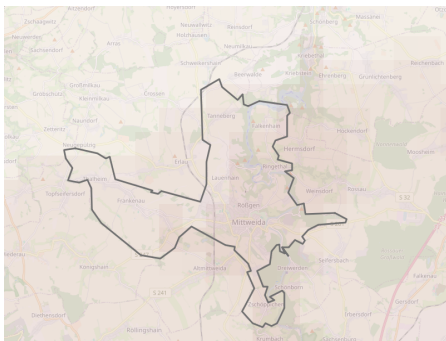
Zschoppelz
Rossau
Seelitz
Neuwallwitz
Hochhausen
Schweikershain
Neudörfchen
Sachsendorf
Arras
Großböhlau
Kleinböhlau
Crossen
Schönborn
Massanei
Rossau
Biensdorf
Kriebstein
Ehrenberg
Grünlichtenberg
Reichenbach
Zetteritz
Neugeseiung
Tanneberg
Falkenhain
Hermsdorf
Höckendorf
Ringethal
Weinsdorf
Rossau
Moosheim
Topfseiersdorf
Frankenau
Lauenhain
Mittweida
Seifersbach
Dreiwerden
Kiningshain
Altmittweida
Schönborn
Zschöppichen
Diethensdorf
Ottendorf
Gersdorf
Röttingshain
Krumbach
Tabenau
S 32
S 241